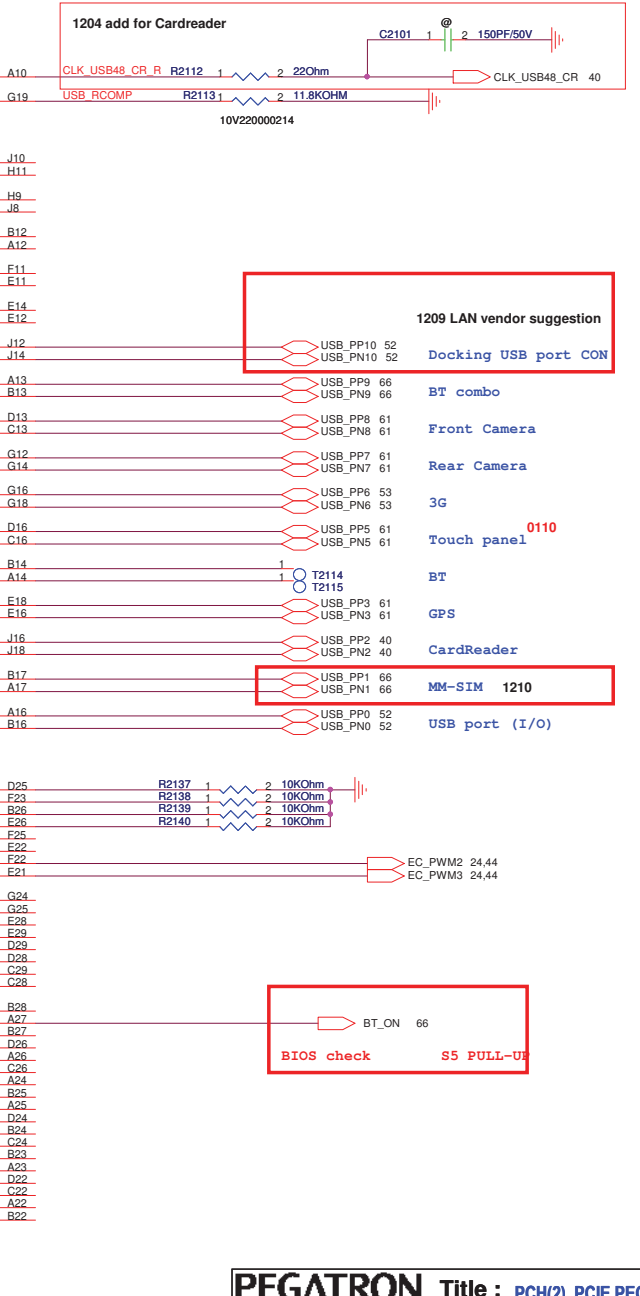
1204 add for Cardreader

@
C2101 1 2 150PF/50V

A10 CLK_USB48_CR_R R2112 1 2 22Ohm
CLK_USB48_CR 40
G19 USB_RCOMP R2113 1 2 11.8KOHM
10V220000214

J10
H11
H9
J8
B12
A12
F11
E11
E14
E12

1209 LAN vendor suggestion

J12 USB_PP10 52
J14 USB_PN10 52 Docking USB port CON
A13 USB_PP9 66
B13 USB_PN9 66 BT combo
D13 USB_PP8 61
C13 USB_PN8 61 Front Camera
G12 USB_PP7 61
G14 USB_PN7 61 Rear Camera
G16 USB_PP6 53
G18 USB_PN6 53 3G
0110
D16 USB_PP5 61
C16 USB_PN5 61 Touch panel
B14 1 T2114
A14 1 T2115 BT
E18 USB_PP3 61
E16 USB_PN3 61 GPS
J16 USB_PP2 40
J18 USB_PN2 40 CardReader
B17 USB_PP1 66
A17 USB_PN1 66 MM-SIM 1210
A16 USB_PP0 52
B16 USB_PN0 52 USB port (I/O)

D25 R2137 1 2 10KOhm
F23 R2138 1 2 10KOhm
B26 R2139 1 2 10KOhm
E26 R2140 1 2 10KOhm
F25
E22
F22 EC_PWM2 24,44
E21 EC_PWM3 24,44

G24
G25
E28
E29
D29
D28
C29
C28

B28
A27 BT_ON 66
B27
D26 BIOS check S5 PULL-UP
A26
C26
A24
B25
A25
D24
B24
C24
B23
A23
D22
C22
A22
B22

PEGATRON Title : PCH(2)_PCIE PEG